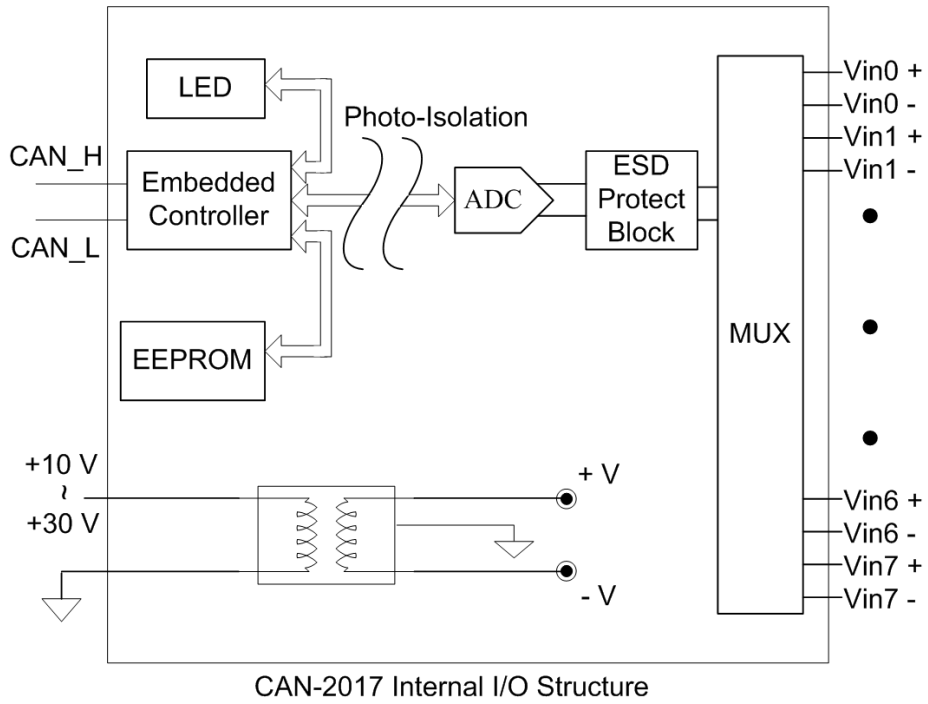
LED

Photo-Isolation

CAN_H

Embedded Controller

CAN_L

ADC

ESD Protect Block

EEPROM

MUX

Vin0 +
Vin0 -
Vin1 +
Vin1 -

Vin6 +
Vin6 -
Vin7 +
Vin7 -

+10 V
~
+30 V

+ V

- V

CAN-2017 Internal I/O Structure